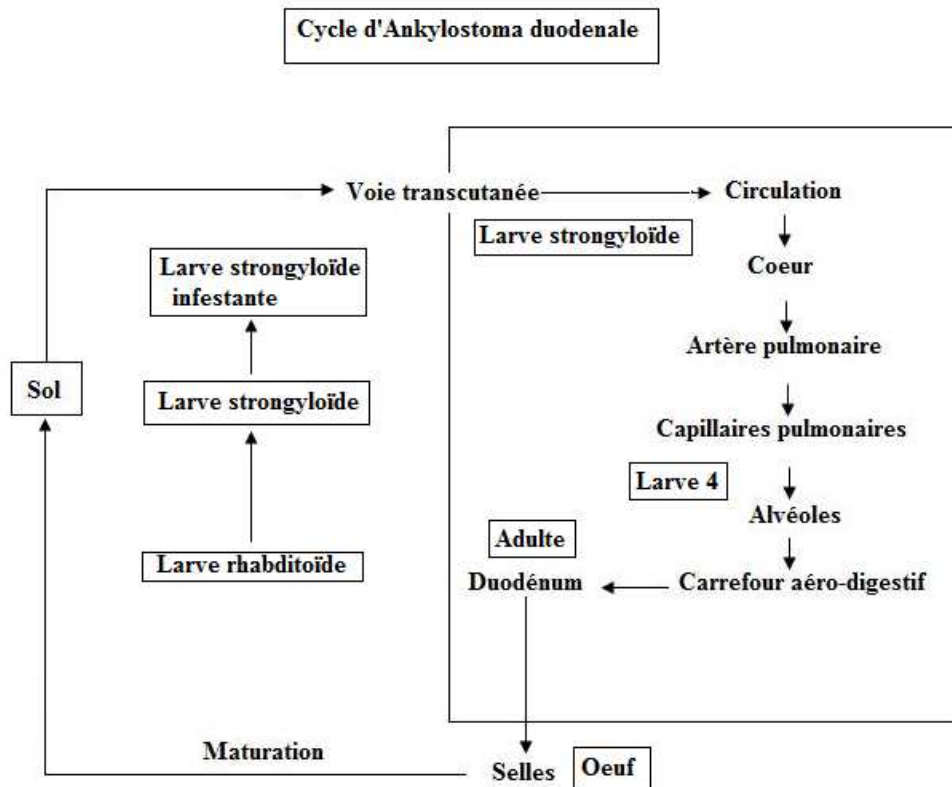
Cycle d'Ankylostoma duodenale

Voie transcutanée

Circulation

Larve strongyloïde

Coeur

Larve strongyloïde infestante

Artère pulmonaire

Sol

Larve strongyloïde

Capillaires pulmonaires

Larve 4

Alvéoles

Larve rhabditoïde

Adulte

Duodénum

Carrefour aéro-digestif

Maturation

Selles

Oeuf